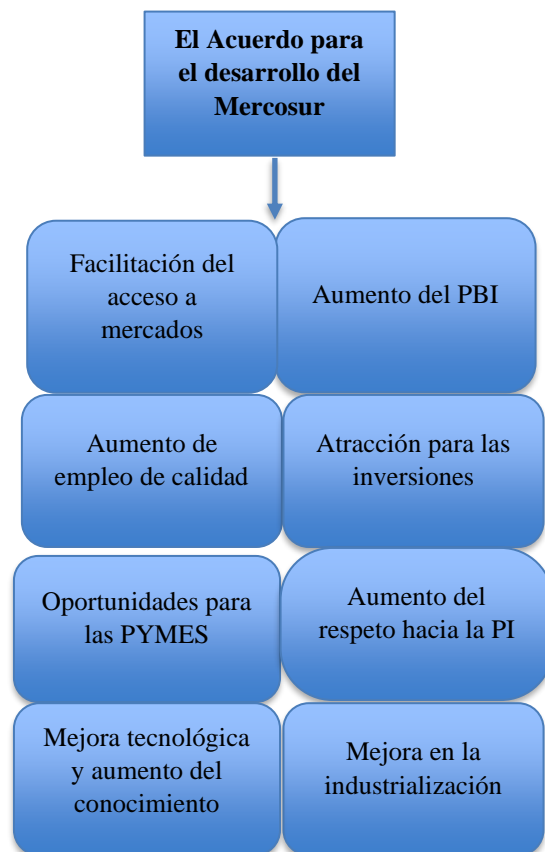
El Acuerdo para el desarrollo del Mercosur

Facilitación del acceso a mercados

Aumento del PBI

Aumento de empleo de calidad

Atracción para las inversiones

Oportunidades para las PYMES

Aumento del respeto hacia la PI

Mejora tecnológica y aumento del conocimiento

Mejora en la industrialización